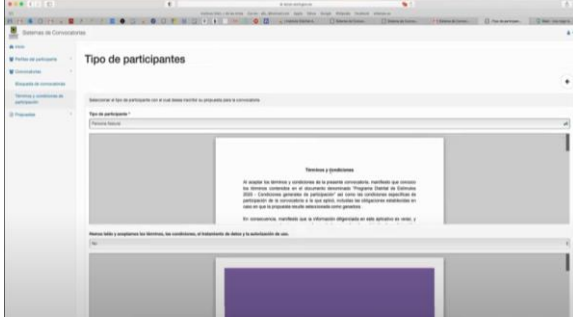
Sistema de Convocatorias

Inicio
Perfiles del participante
Convocatorias
Búsqueda de convocatorias
Términos y condiciones de participación
Propuestas

Tipo de participantes

Seleccionar el tipo de participante con el cual desea inscribir su propuesta para la convocatoria.

Tipo de participante *
Persona Natural

Términos y Condiciones

Al aceptar los términos y condiciones de la presente convocatoria, manifiesto que conozco los términos contenidos en el documento denominado "Programa Distrital de Estímulos 2020 - Condiciones generales de participación" así como las condiciones específicas de participación de la convocatoria a la que aplico, incluidas las obligaciones establecidas en caso en que la propuesta resulte seleccionada como ganadora.

En consecuencia, manifiesto que la información diligenciada en este aplicativo es veraz, y

Hemos leído y aceptamos los términos, las condiciones, el tratamiento de datos y la autorización de uso.
No